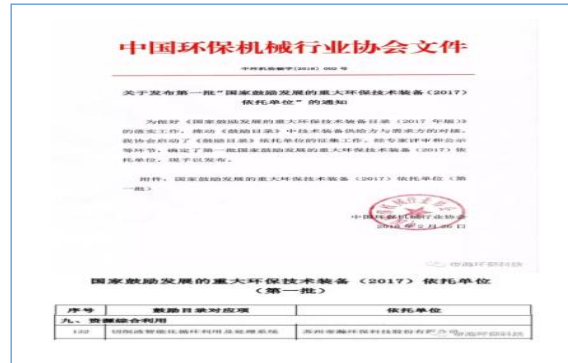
中国环保机械行业协会文件

中环机协字〔2018〕002 号

关于发布第一批"国家鼓励发展的重大环保技术装备（2017）依托单位"的通知

为做好《国家鼓励发展的重大环保技术装备目录（2017 年版）》的落实工作，推动《鼓励目录》中技术装备供给与需求方的对接，我协会启动了《鼓励目录》依托单位的征集工作，经专家评审和公示等环节，确定了第一批国家鼓励发展的重大环保技术装备（2017）依托单位，现予以发布。

附件：国家鼓励发展的重大环保技术装备（2017）依托单位（第一批）

中国环保机械行业协会
2018年2月26日

国家鼓励发展的重大环保技术装备（2017）依托单位
（第一批）

| 序号 | 鼓励目录对应项 | 依托单位 |
|---|---|---|
| 九、资源综合利用 | | |
| 132 | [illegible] | 苏州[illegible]有限公司 |